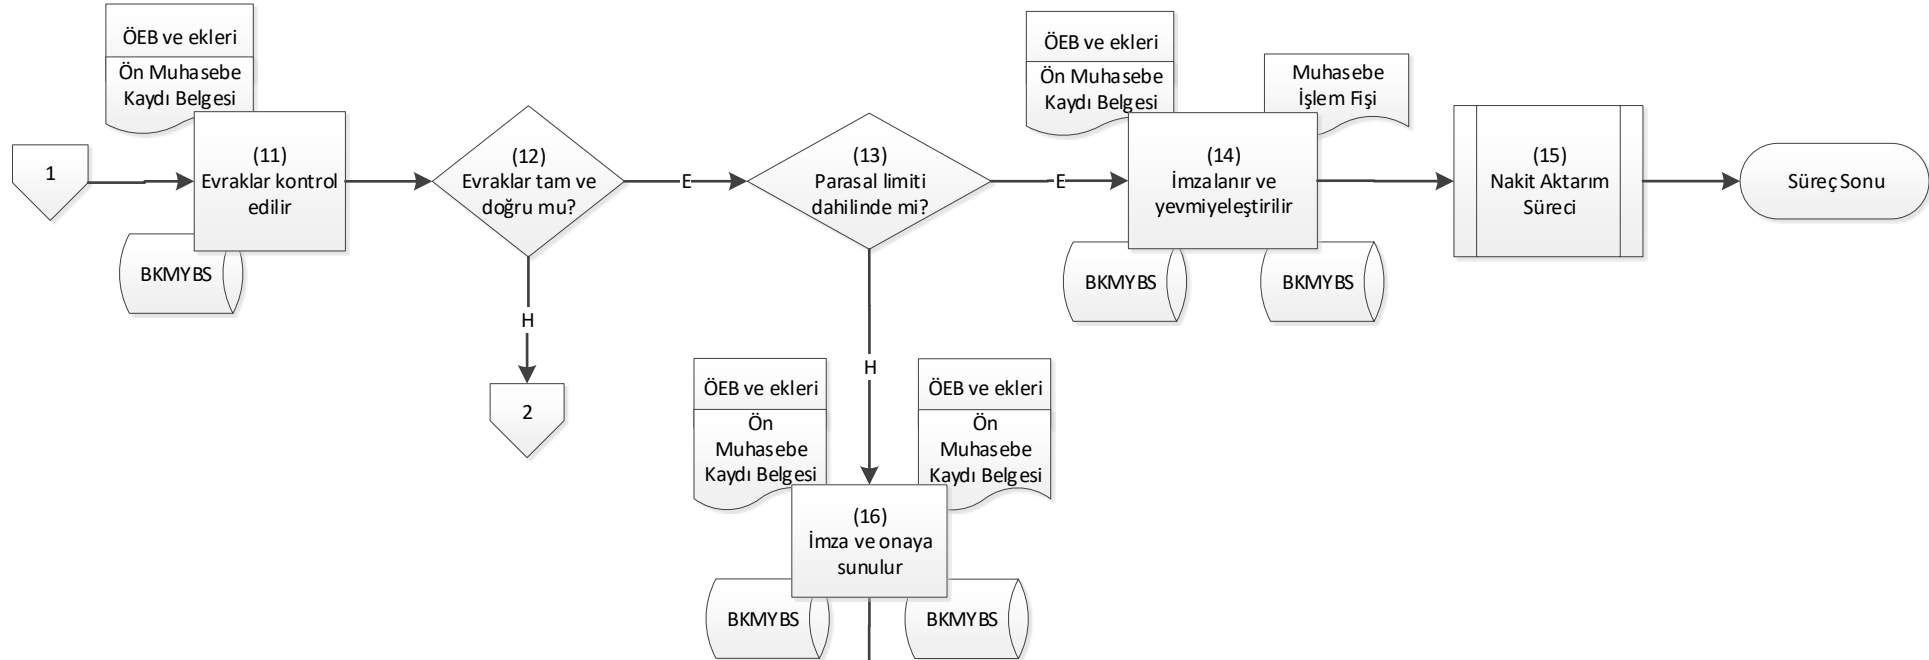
ÖEB ve ekleri

Ön Muhasebe Kaydı Belgesi

1

(11)
Evraklar kontrol edilir

BKMYBS

(12)
Evraklar tam ve doğru mu?

H

2

E

(13)
Parasal limiti dahilinde mi?

H

ÖEB ve ekleri

Ön Muhasebe Kaydı Belgesi

ÖEB ve ekleri

Ön Muhasebe Kaydı Belgesi

(16)
İmza ve onaya sunulur

BKMYBS

BKMYBS

E

ÖEB ve ekleri

Ön Muhasebe Kaydı Belgesi

Muhasebe İşlem Fişi

(14)
İmzalanır ve yevmiyeleştirilir

BKMYBS

BKMYBS

(15)
Nakit Aktarım Süreci

Süreç Sonu